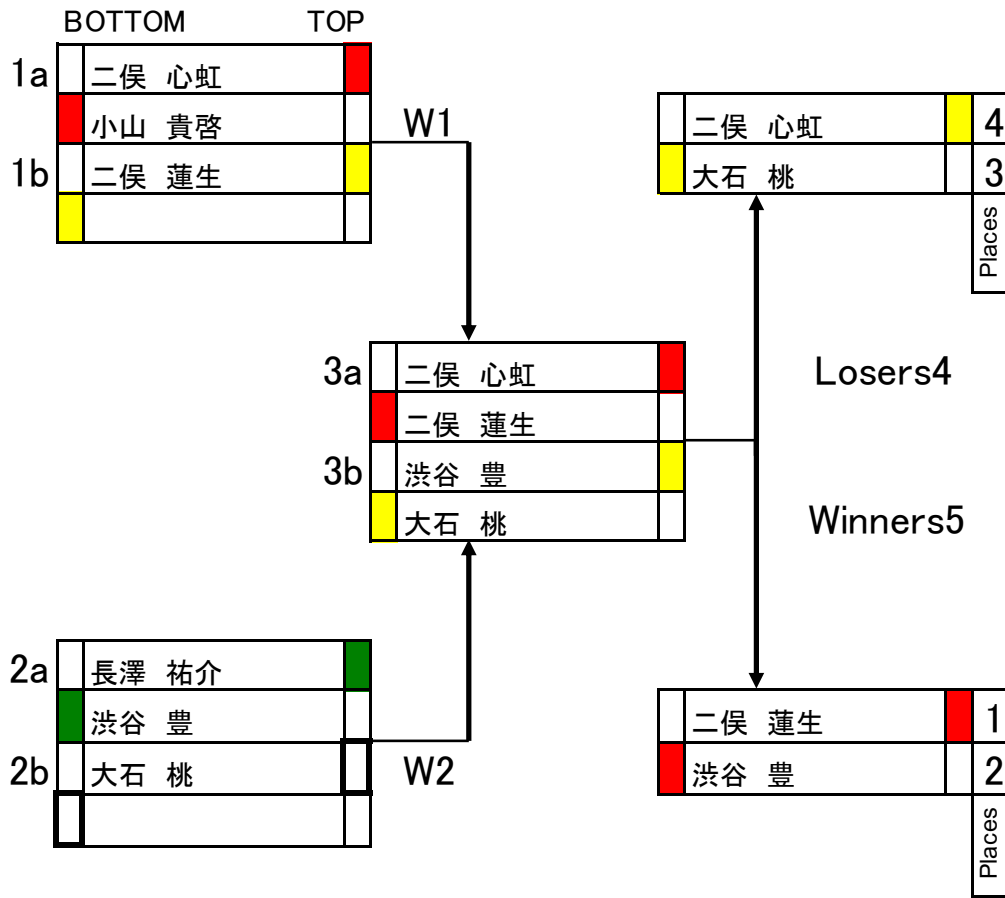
BOTTOM TOP

1a 二俣 心虹
小山 貴啓
1b 二俣 蓮生

W1

3a 二俣 心虹
二俣 蓮生
3b 渋谷 豊
大石 桃

2a 長澤 祐介
渋谷 豊
2b 大石 桃

W2

二俣 心虹 4
大石 桃 3
Places

Losers4

Winners5

二俣 蓮生 1
渋谷 豊 2
Places